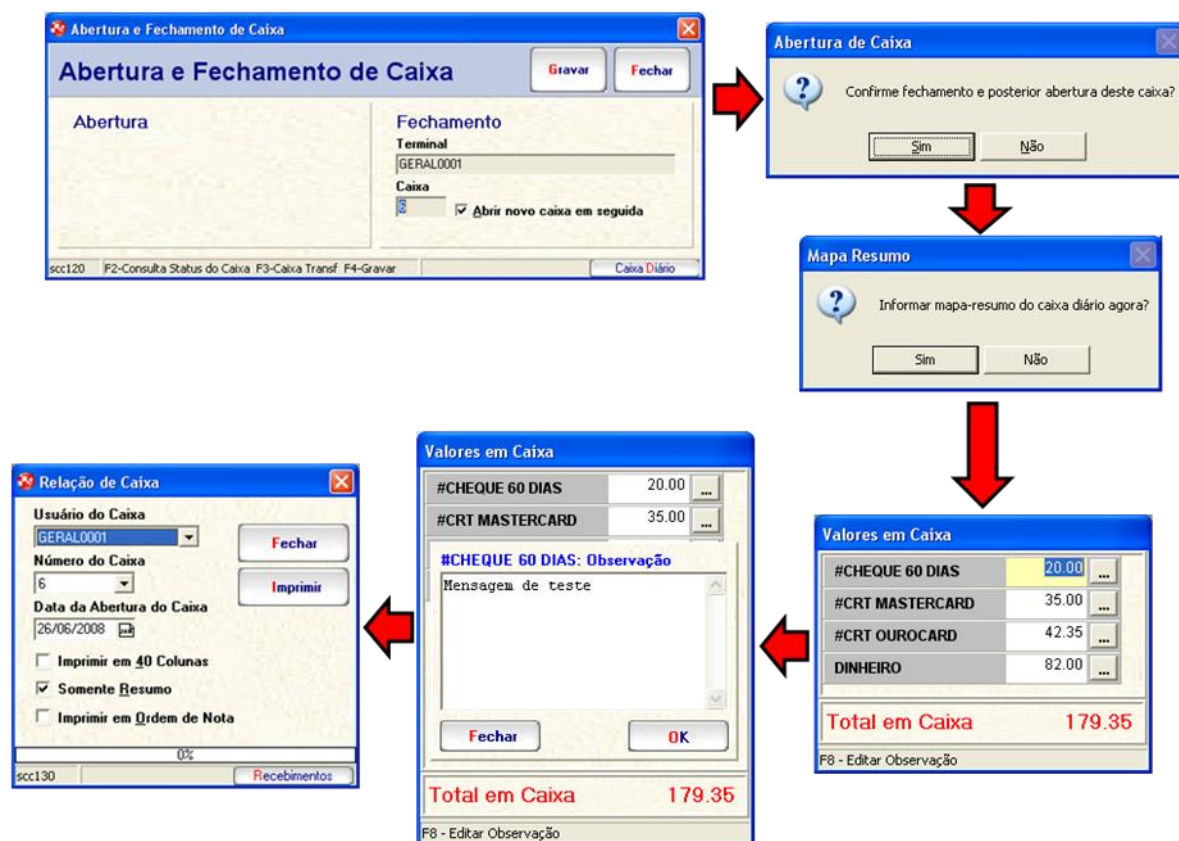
Abertura e Fechamento de Caixa

Abertura e Fechamento de Caixa

Gravar

Fechar

Abertura

Fechamento

Terminal

GERAL0001

Caixa

3

Abrir novo caixa em seguida

scc120 F2-Consulta Status do Caixa F3-Caixa Transf F4-Gravar

Caixa Diário

Abertura de Caixa

Confirme fechamento e posterior abertura deste caixa?

Sim

Não

Mapa Resumo

Informar mapa-resumo do caixa diário agora?

Sim

Não

Valores em Caixa

| #CHEQUE 60 DIAS | 20.00 |
|---|---|
| #CRT MASTERCARD | 35.00 |
| #CRT OUROCARD | 42.35 |
| DINHEIRO | 82.00 |

Total em Caixa 179.35

F8 - Editar Observação

Valores em Caixa

| #CHEQUE 60 DIAS | 20.00 |
|---|---|
| #CRT MASTERCARD | 35.00 |

#CHEQUE 60 DIAS: Observação

Mensagem de teste

Fechar

OK

Total em Caixa 179.35

F8 - Editar Observação

Relação de Caixa

Usuário do Caixa

GERAL0001

Número do Caixa

6

Data da Abertura do Caixa

26/06/2008

Fechar

Imprimir

Imprimir em 40 Colunas

Somente Resumo

Imprimir em Ordem de Nota

0%

scc130

Recebimentos